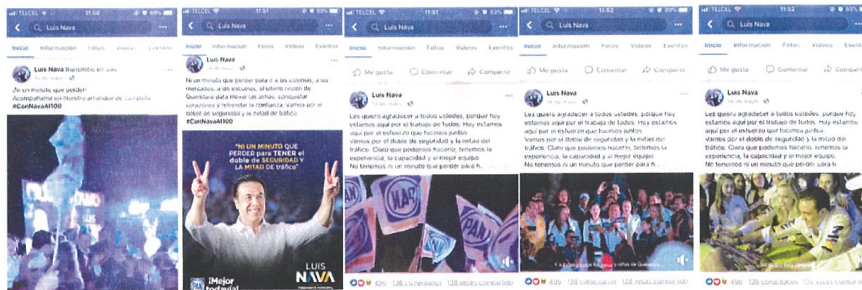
TELCEL 11:50 83%
Luis Nava
Inicio Información Fotos Videos Eventos
Luis Nava transmitió en vivo.
¡Ni un minuto que perder!
Acompáñame en nuestro arranque de campaña
#ConNavaAl100

TELCEL 11:51 83%
Luis Nava
Inicio Información Fotos Videos Eventos
Luis Nava
Ni un minuto que perder para ir a las colonias, a los mercados, a las escuelas, al último rincón de Querétaro para mover los ánimos, conquistar soluciones y refrendar la confianza. Vamos por el doble de seguridad y la mitad de tráfico
#ConNavaAl100
"NI UN MINUTO QUE PERDER para TENER el doble de SEGURIDAD y LA MITAD DE tráfico"
¡Mejor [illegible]
LUIS NAVA

TELCEL 11:51 83%
Luis Nava
Me gusta Comentar Compartir
Luis Nava
Les quiero agradecer a todos ustedes, porque hoy estamos aquí por el trabajo de todos. Hoy estamos aquí por el esfuerzo que hacemos juntos.
Vamos por el doble de seguridad y la mitad del tráfico. Claro que podemos hacerlo, tenemos la experiencia, la capacidad y el mejor equipo.
No tenemos ni un minuto que perder para h...
136 comentarios 136 veces compartido

TELCEL 11:52 83%
Luis Nava
Inicio Información Fotos Videos Eventos
Me gusta Comentar Compartir
Luis Nava
Les quiero agradecer a todos ustedes, porque hoy estamos aquí por el trabajo de todos. Hoy estamos aquí por el esfuerzo que hacemos juntos.
Vamos por el doble de seguridad y la mitad del tráfico. Claro que podemos hacerlo, tenemos la experiencia, la capacidad y el mejor equipo.
No tenemos ni un minuto que perder para h...
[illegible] Querétaro
136 comentarios 136 veces compartido

TELCEL 11:52 83%
Luis Nava
Inicio Información Fotos Videos Eventos
Me gusta Comentar Compartir
Luis Nava
Les quiero agradecer a todos ustedes, porque hoy estamos aquí por el trabajo de todos. Hoy estamos aquí por el esfuerzo que hacemos juntos.
Vamos por el doble de seguridad y la mitad del tráfico. Claro que podemos hacerlo, tenemos la experiencia, la capacidad y el mejor equipo.
No tenemos ni un minuto que perder para h...
496 136 comentarios 136 veces compartido